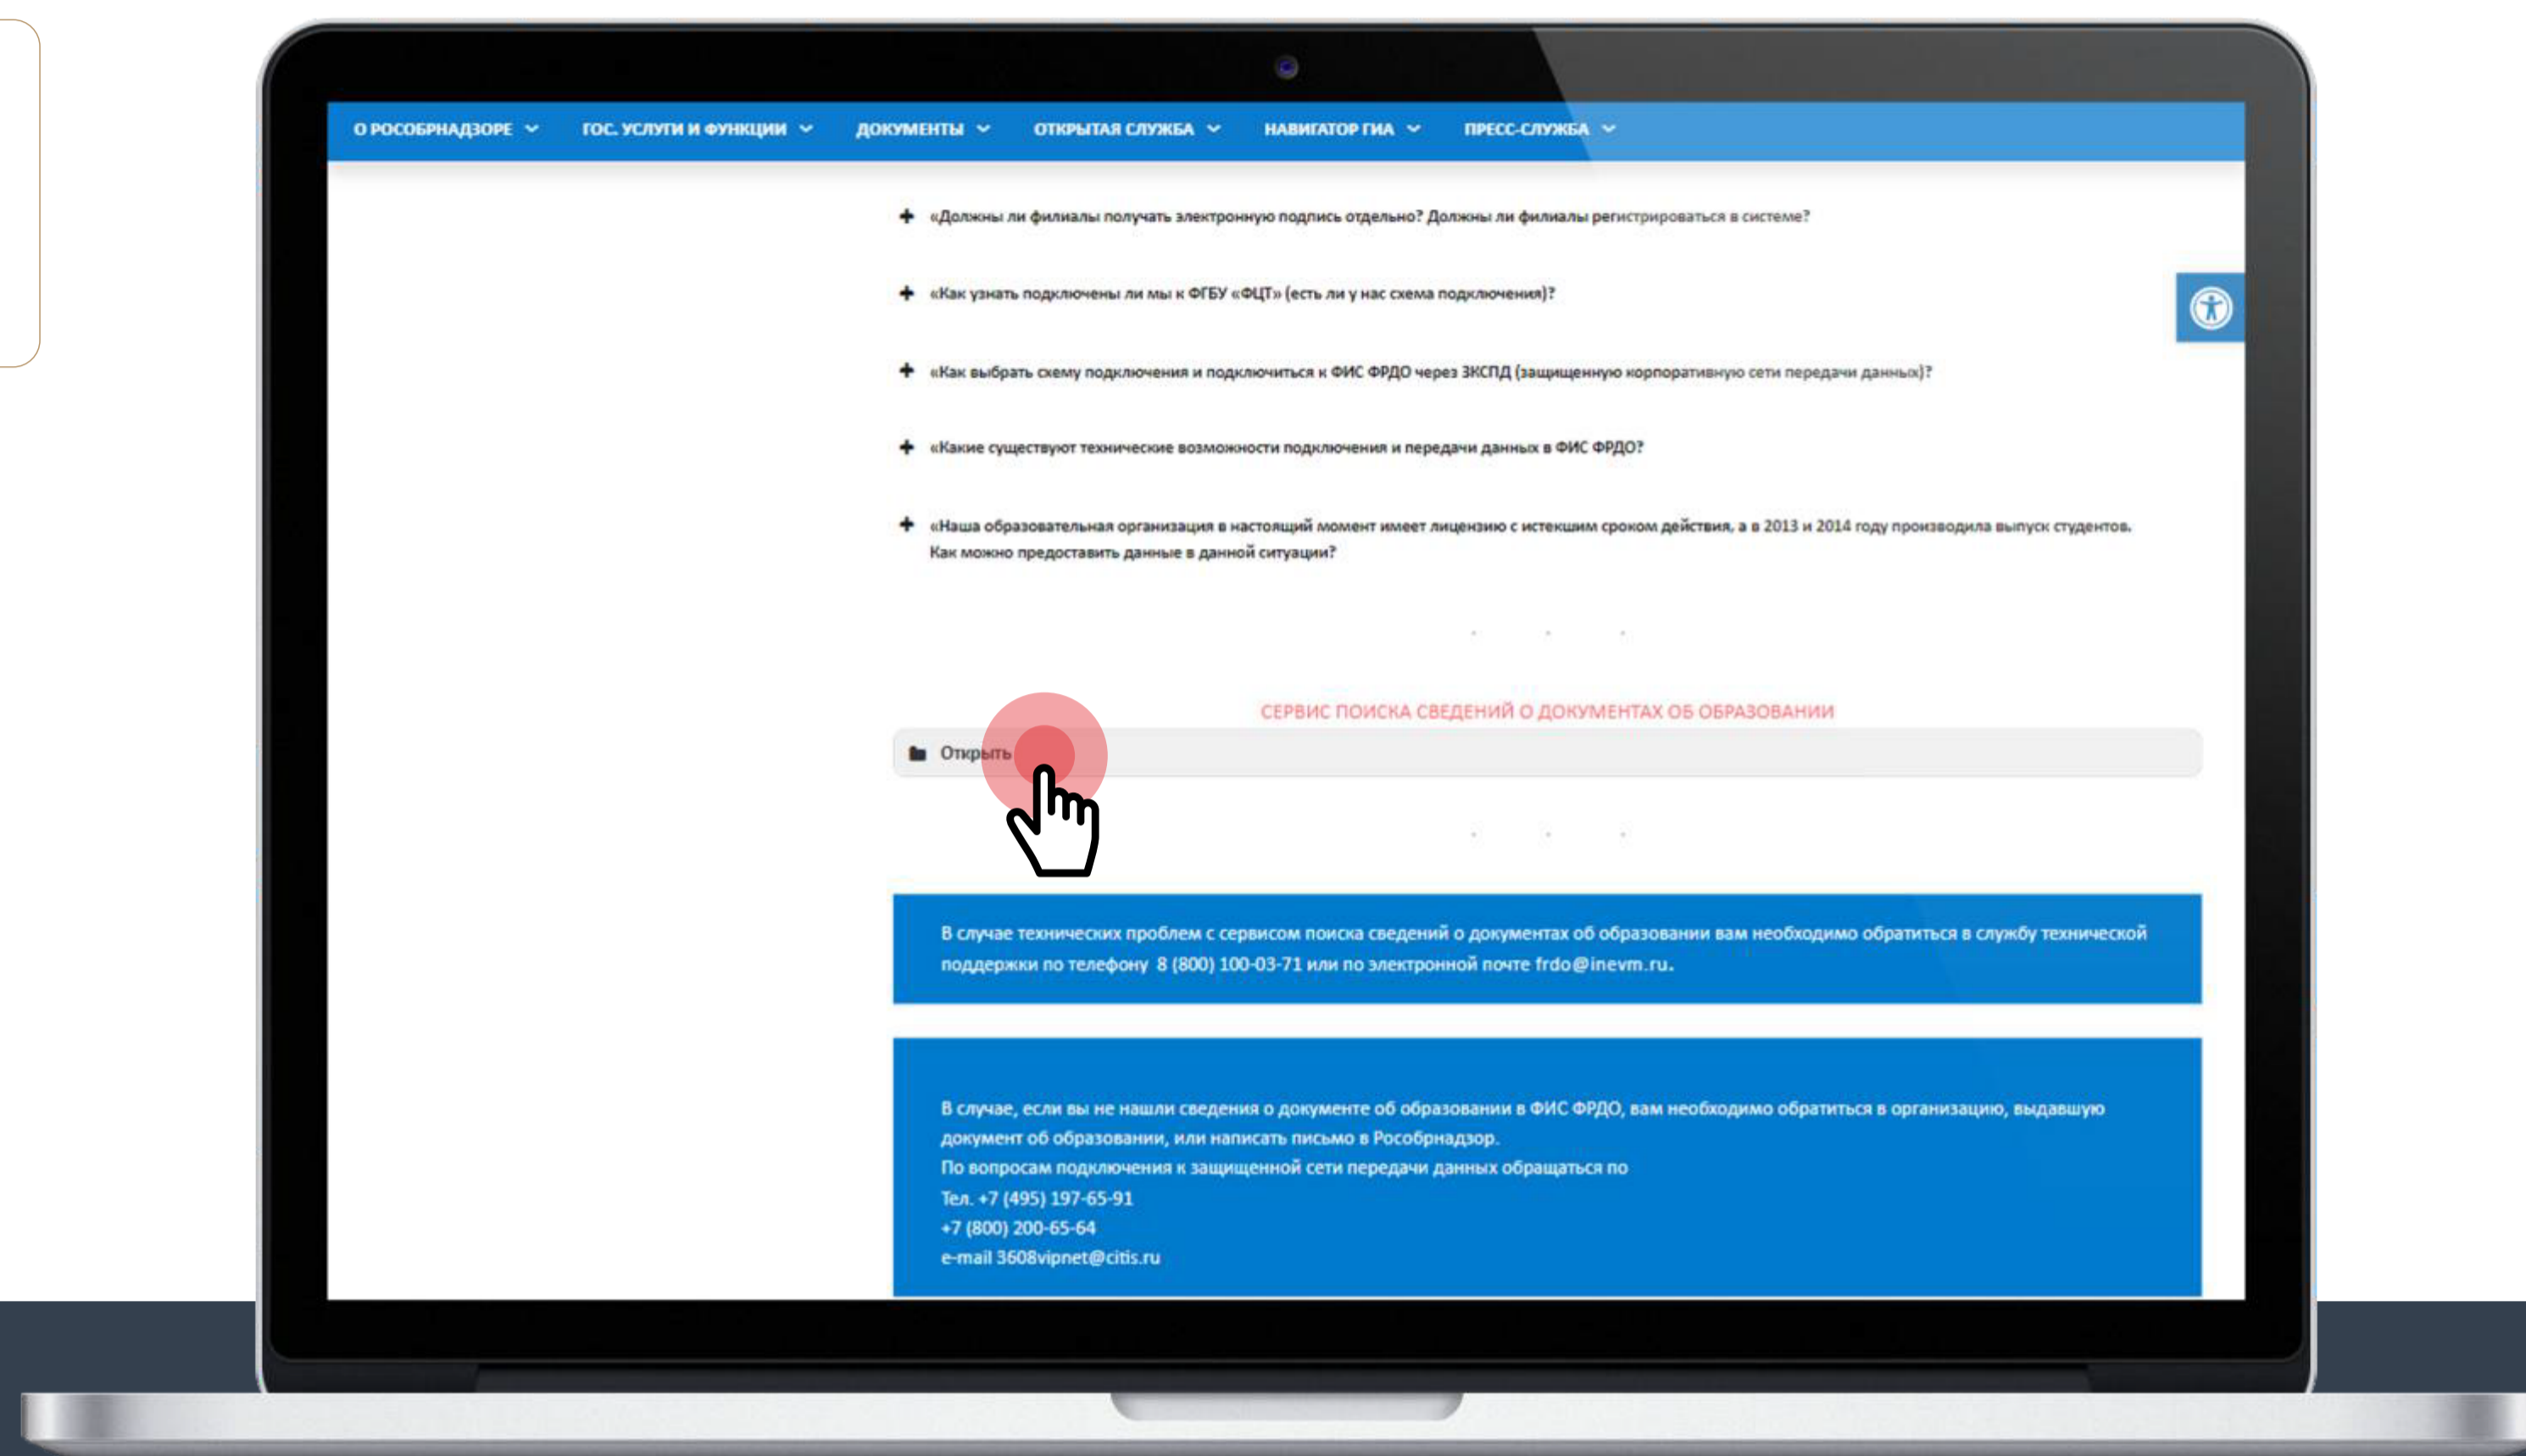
О РОСОБРНАДЗОРЕ ГОС. УСЛУГИ И ФУНКЦИИ ДОКУМЕНТЫ ОТКРЫТАЯ СЛУЖБА НАВИГАТОР ГИА ПРЕСС-СЛУЖБА

+ «Должны ли филиалы получать электронную подпись отдельно? Должны ли филиалы регистрироваться в системе?

+ «Как узнать подключены ли мы к ФГБУ «ФЦТ» (есть ли у нас схема подключения)?

+ «Как выбрать схему подключения и подключиться к ФИС ФРДО через ЗКСПД (защищенную корпоративную сети передачи данных)?

+ «Какие существуют технические возможности подключения и передачи данных в ФИС ФРДО?

+ «Наша образовательная организация в настоящий момент имеет лицензию с истекшим сроком действия, а в 2013 и 2014 году производила выпуск студентов. Как можно предоставить данные в данной ситуации?

СЕРВИС ПОИСКА СВЕДЕНИЙ О ДОКУМЕНТАХ ОБ ОБРАЗОВАНИИ

Открыть

В случае технических проблем с сервисом поиска сведений о документах об образовании вам необходимо обратиться в службу технической поддержки по телефону 8 (800) 100-03-71 или по электронной почте frdo@inevm.ru.

В случае, если вы не нашли сведения о документе об образовании в ФИС ФРДО, вам необходимо обратиться в организацию, выдавшую документ об образовании, или написать письмо в Рособрнадзор.
По вопросам подключения к защищенной сети передачи данных обращаться по
Тел. +7 (495) 197-65-91
+7 (800) 200-65-64
e-mail 3608vipnet@citis.ru